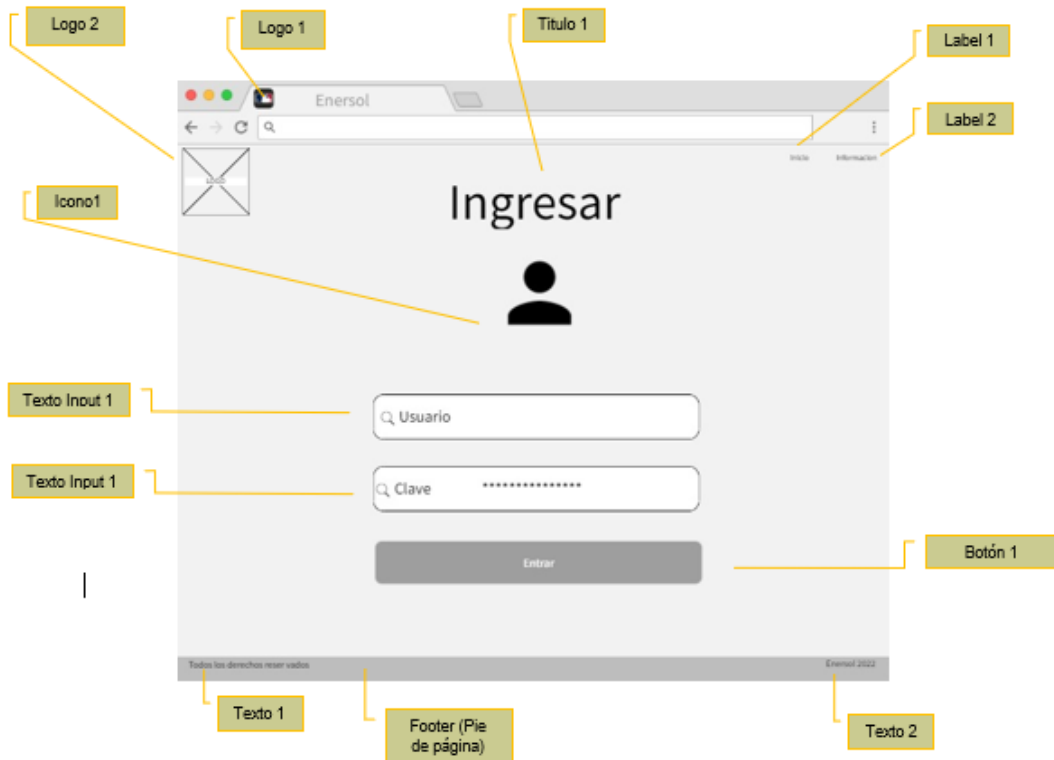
Logo 2

Logo 1

Titulo 1

Label 1

Label 2

Enersol

Inicio

Informacion

LOGO

Ingresar

Icono1

Texto Input 1

Usuario

Texto Input 1

Clave

****************

Entrar

Botón 1

Todos los derechos reser vados

Enersol 2022

Texto 1

Footer (Pie de página)

Texto 2